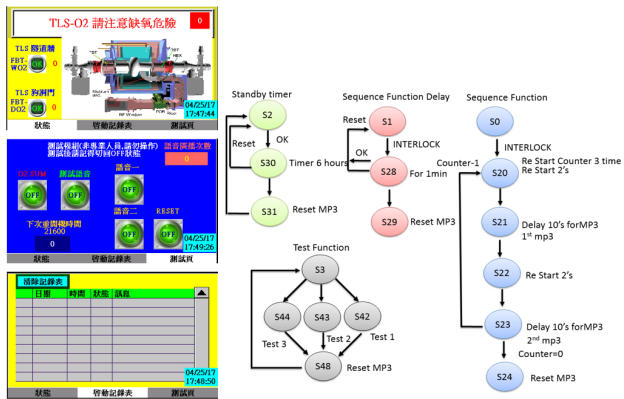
TLS-O2 請注意缺氧危險

0

TLS 防道糖

FBT-WO2

OK

0

TLS 狗洞門

FBT-DO2

OK

0

04/25/17
17:47:44

狀態

啓動記錄表

測試頁

測試模組(非專業人員,請勿操作)
測試後請設定切回OFF狀態

語音廣播次數

0

O2 SIM

測試語音

語音一

OFF

OFF

OFF

下次重開機時間

21600

0

語音二

RESET

OFF

OFF

04/25/17
17:49:26

狀態

啓動記錄表

測試頁

清除記錄表

日期

時間

狀態

訊息

04/25/17
17:48:50

狀態

啓動記錄表

測試頁

Standby timer

S2

OK

Reset

S30

Timer 6 hours

S31

Reset MP3

Sequence Function Delay

Reset

S1

INTERLOCK

OK

S28

For 1min

S29

Reset MP3

Sequence Function

S0

INTERLOCK

Counter-1

S20

Re Start Counter 3 time
Re Start 2's

S21

Delay 10's forMP3
1$^{st}$ mp3

S22

Re Start 2's

S23

Delay 10's forMP3
2$^{nd}$ mp3

Counter=0

S24

Reset MP3

Test Function

S3

S44

S43

S42

Test 3

Test 2

Test 1

S48

Reset MP3